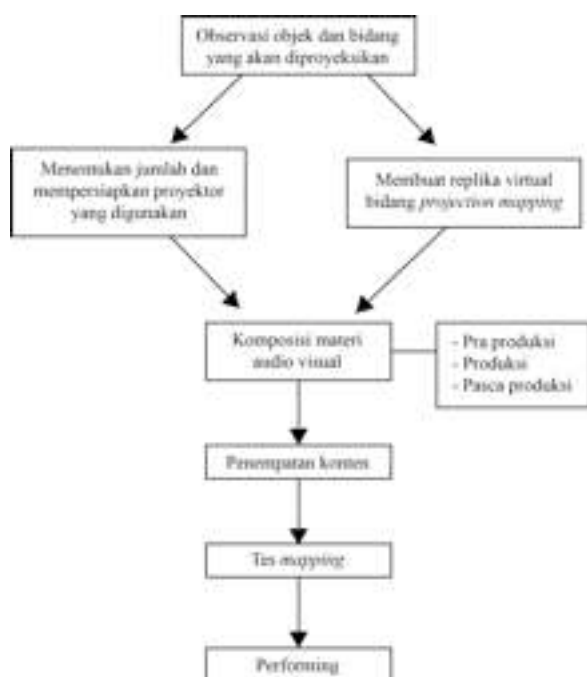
Observasi objek dan bidang yang akan diproyeksikan

Menentukan jumlah dan mempersiapkan proyektor yang digunakan

Membuat replika virtual bidang *projection mapping*

Komposisi materi audio visual

- Pra produksi
- Produksi
- Pasca produksi

Penempatan konten

Tes *mapping*

Performing